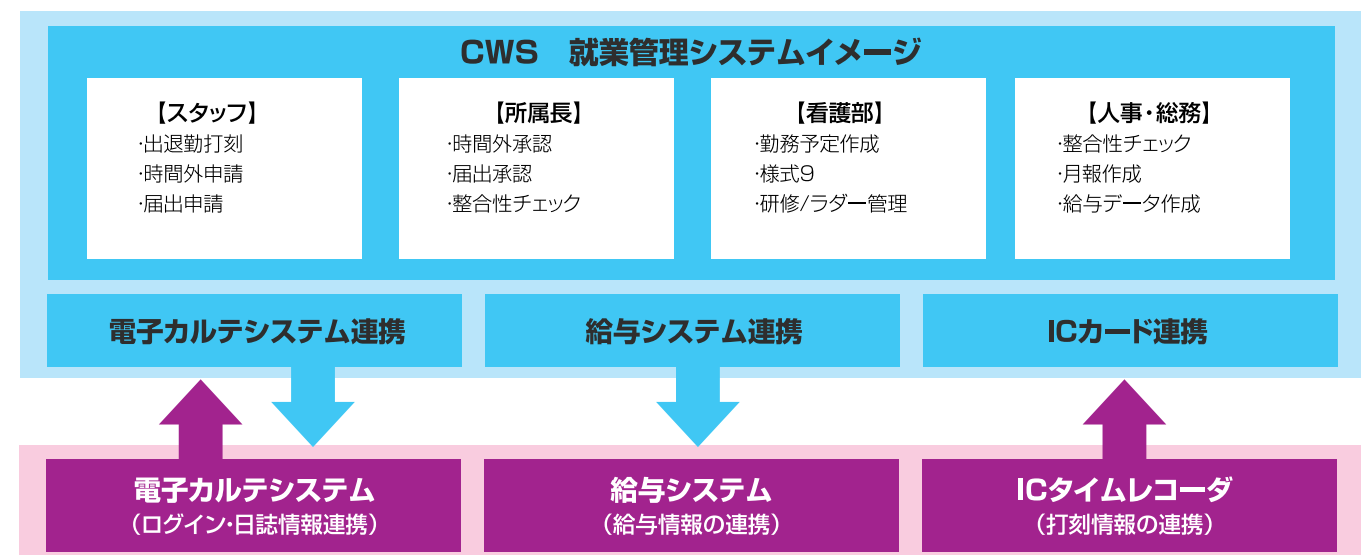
CWS　就業管理システムイメージ

【スタッフ】
·出退勤打刻
·時間外申請
·届出申請

【所属長】
·時間外承認
·届出承認
·整合性チェック

【看護部】
·勤務予定作成
·様式9
·研修/ラダー管理

【人事・総務】
·整合性チェック
·月報作成
·給与データ作成

電子カルテシステム連携

給与システム連携

ICカード連携

電子カルテシステム
（ログイン·日誌情報連携）

給与システム
（給与情報の連携）

ICタイムレコーダ
（打刻情報の連携）